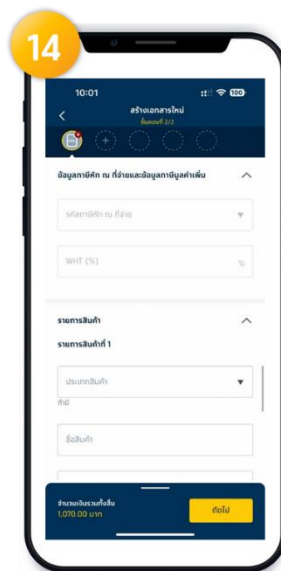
14

10:01

100

<

สร้างเอกสารใหม่

ขั้นตอนที่ 2/2

ข้อมูลภาษีหัก ณ ที่จ่ายและข้อมูลภาษีมูลค่าเพิ่ม

รหัสภาษีหัก ณ ที่จ่าย

WHT (%)

%

รายการสินค้า

รายการสินค้าที่ 1

ประเภทสินค้า

ที่มี

ชื่อสินค้า

จำนวนเงินรวมทั้งสิ้น

1,070.00 บาท

ถัดไป